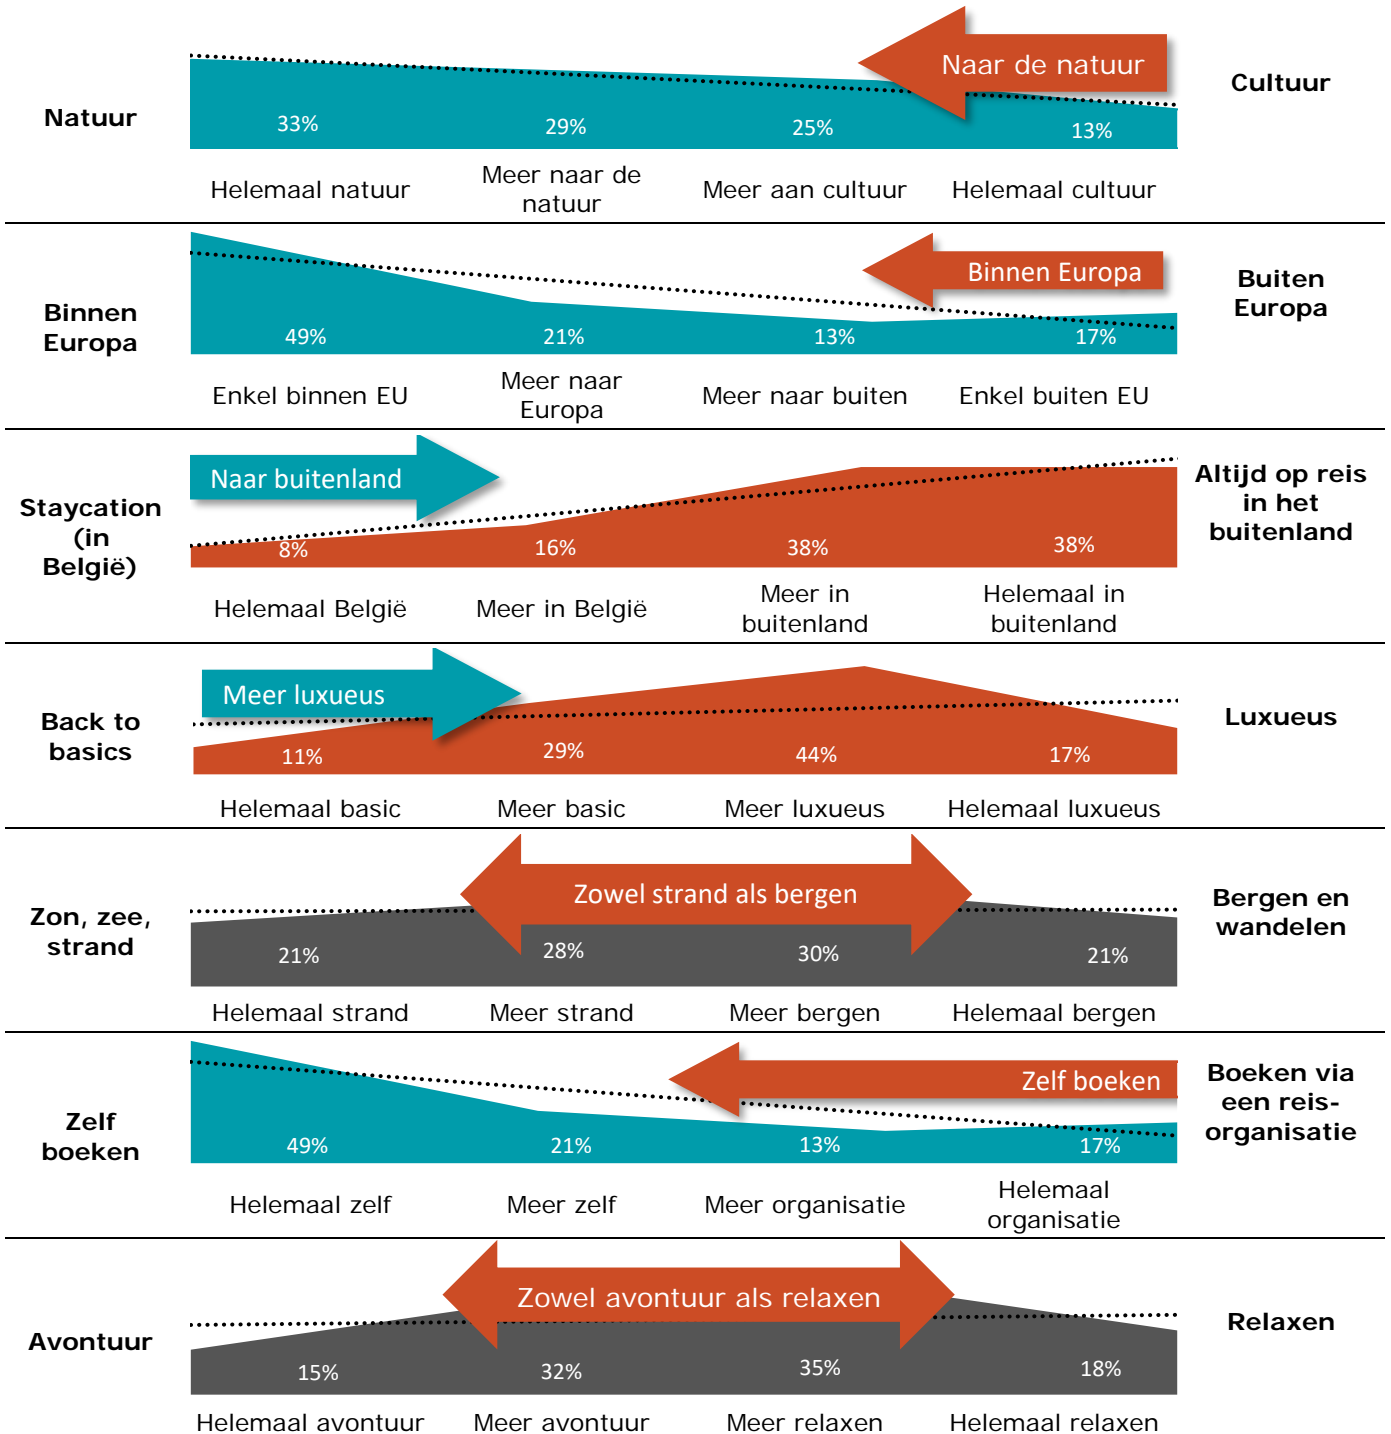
Natuur

Naar de natuur

33%
29%
25%
13%

Helemaal natuur
Meer naar de natuur
Meer aan cultuur
Helemaal cultuur

Cultuur

Binnen Europa

Binnen Europa

49%
21%
13%
17%

Enkel binnen EU
Meer naar Europa
Meer naar buiten
Enkel buiten EU

Buiten Europa

Staycation (in België)

Naar buitenland

8%
16%
38%
38%

Helemaal België
Meer in België
Meer in buitenland
Helemaal in buitenland

Altijd op reis in het buitenland

Back to basics

Meer luxueus

11%
29%
44%
17%

Helemaal basic
Meer basic
Meer luxueus
Helemaal luxueus

Luxueus

Zon, zee, strand

Zowel strand als bergen

21%
28%
30%
21%

Helemaal strand
Meer strand
Meer bergen
Helemaal bergen

Bergen en wandelen

Zelf boeken

Zelf boeken

49%
21%
13%
17%

Helemaal zelf
Meer zelf
Meer organisatie
Helemaal organisatie

Boeken via een reis-organisatie

Avontuur

Zowel avontuur als relaxen

15%
32%
35%
18%

Helemaal avontuur
Meer avontuur
Meer relaxen
Helemaal relaxen

Relaxen